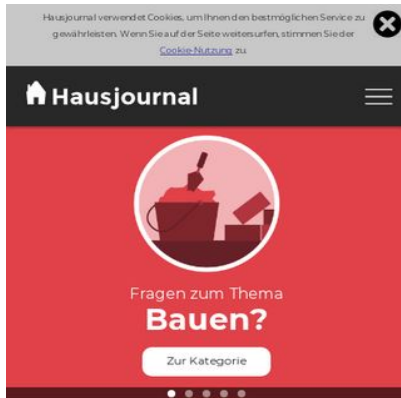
Hausjournal verwendet Cookies, um Ihnen den bestmöglichen Service zu gewährleisten. Wenn Sie auf der Seite weitersurfen, stimmen Sie der Cookie-Nutzung zu.

Hausjournal

Fragen zum Thema
Bauen?

Zur Kategorie